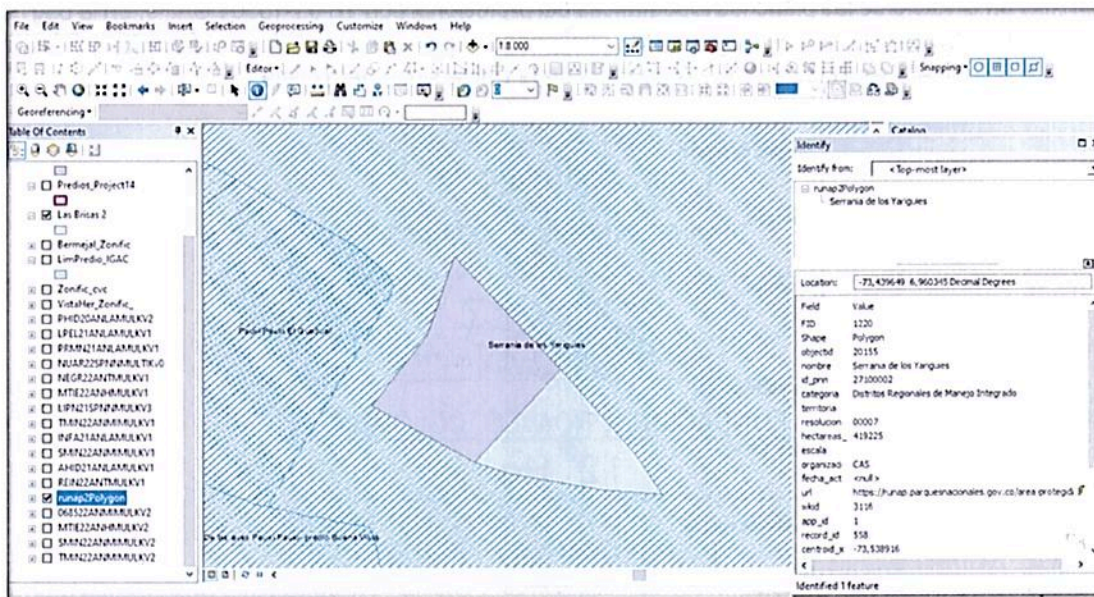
File Edit View Bookmarks Insert Selection Geoprocessing Customize Windows Help

1:8.000

Editor▾

Snapping▾

Georeferencing▾

Table Of Contents

Predios_Project14

Las Brisas 2

Bermejal_Zonific

LimPredio_IGAC

Zonific_cvc

VistaHer_Zonific_

PHID20ANLAMULKV2

LPEL21ANLAMULKV1

PRMN21ANLAMULKV1

NUAR22SPNNMULTKV0

NEGR22ANTMULKV1

MTIE22ANHMULKV1

LIPN21SPNNMULKV3

TMN22ANMMULKV1

INFA21ANLAMULKV1

SMIN22ANMMULKV1

AHID21ANLAMULKV1

REIN22ANTMULKV1

runap2Polygon

06522ANMMULKV2

MTIE22ANHMULKV2

SMIN22ANMMULKV2

TMN22ANMMULKV2

Predio Pavas El Guadual

Serrania de los Yariguies

De las aves Pauxi Pauxi predio Buena Vista

Catalog

Identify

Identify from: <Top-most layer>

runap2Polygon
Serrania de los Yariguies

Location: -73,439649 6,960345 Decimal Degrees

| Field | Value |
|---|---|
| FID | 1220 |
| Shape | Polygon |
| objectid | 20155 |
| nombre | Serrania de los Yariguies |
| id_pnn | 27100002 |
| categoria | Distritos Regionales de Manejo Integrado |
| territoria | |
| resolucion | 00007 |
| hectareas_ | 419225 |
| escala | |
| organizao | CAS |
| fecha_act | <null> |
| url | https://runap.parquesnacionales.gov.co/area protegid |
| wkid | 3116 |
| app_id | 1 |
| record_id | 558 |
| centroid_x | -73,538916 |

Identified 1 feature